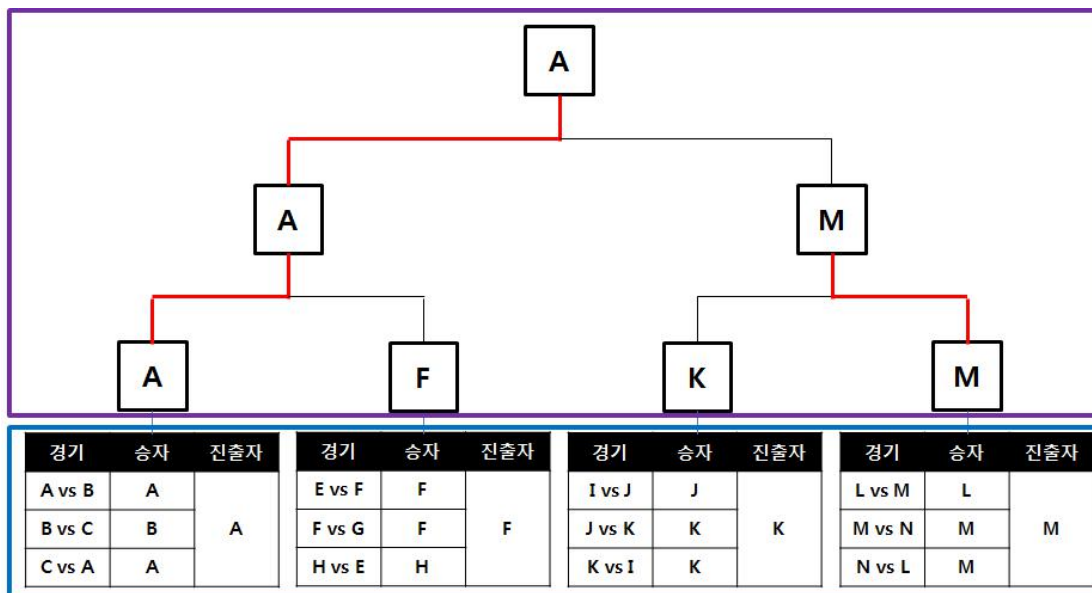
A

A

M

A

F

K

M

| 경기 | 승자 | 진출자 |
|---|---|---|
| A vs B | A | A |
| B vs C | B | |
| C vs A | A | |

| 경기 | 승자 | 진출자 |
|---|---|---|
| E vs F | F | F |
| F vs G | F | |
| H vs E | H | |

| 경기 | 승자 | 진출자 |
|---|---|---|
| I vs J | J | K |
| J vs K | K | |
| K vs I | K | |

| 경기 | 승자 | 진출자 |
|---|---|---|
| L vs M | L | M |
| M vs N | M | |
| N vs L | M | |